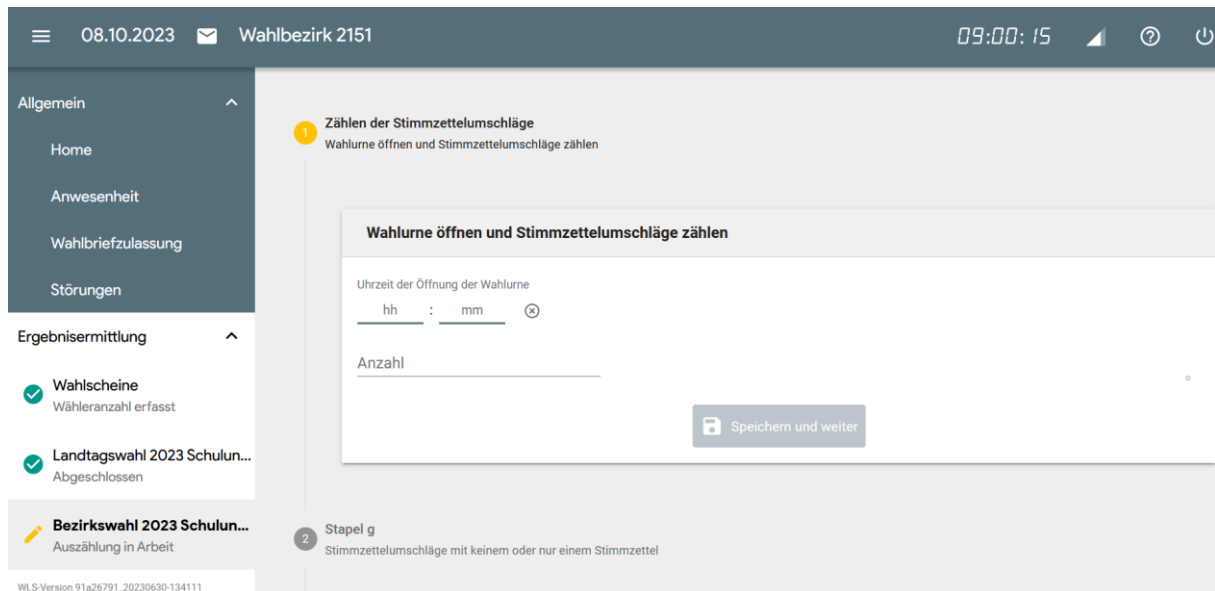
08.10.2023 Wahlbezirk 2151 09:00:15

Allgemein

Home

Anwesenheit

Wahlbriefzulassung

Störungen

Ergebnisermittlung

Wahlscheine
Wähleranzahl erfasst

Landtagswahl 2023 Schulun...
Abgeschlossen

Bezirkswahl 2023 Schulun...
Auszählung in Arbeit

WLS-Version 91a26791_20230630-134111

1 Zählen der Stimmzettelumschläge
Wahlurne öffnen und Stimmzettelumschläge zählen

Wahlurne öffnen und Stimmzettelumschläge zählen

Uhrzeit der Öffnung der Wahlurne
hh : mm

Anzahl

Speichern und weiter

2 Stapel g
Stimmzettelumschläge mit keinem oder nur einem Stimmzettel